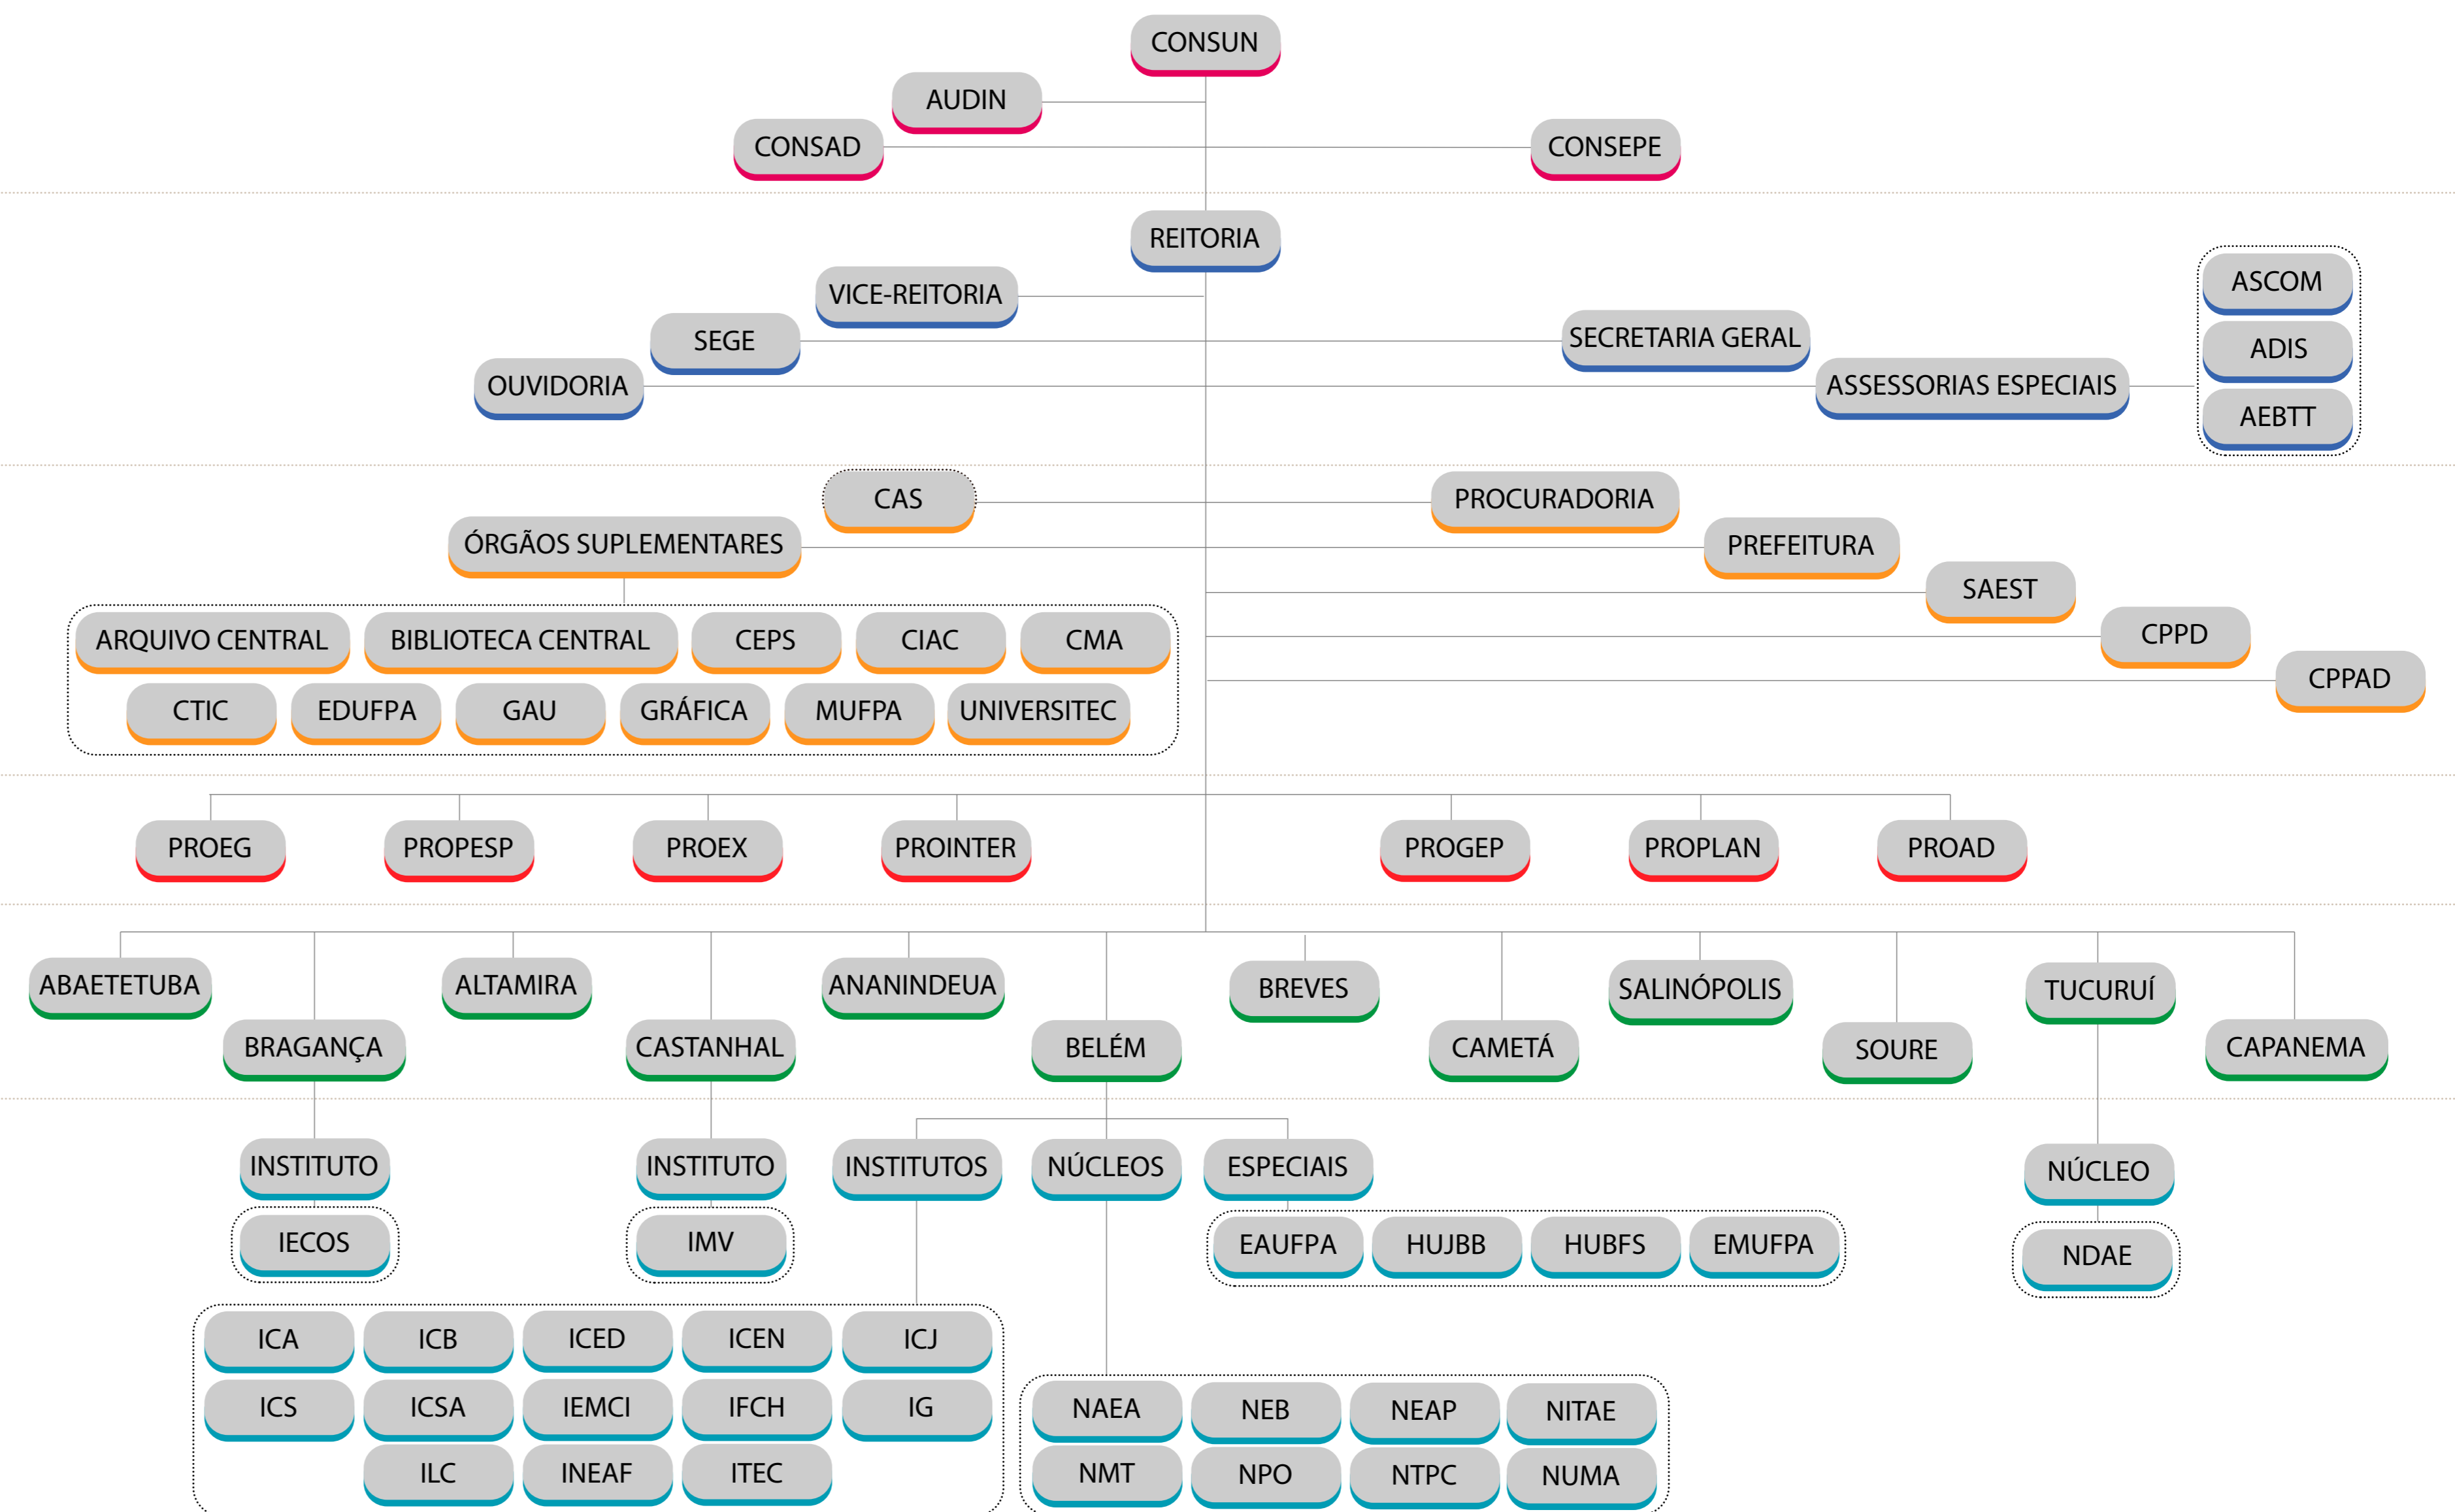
CONSUN
AUDIN
CONSAD
CONSEPE

REITORIA
VICE-REITORIA
SEGE
OUVIDORIA
SECRETARIA GERAL
ASSESSORIAS ESPECIAIS
ASCOM
ADIS
AEBTT

CAS
ÓRGÃOS SUPLEMENTARES
PROCURADORIA
PREFEITURA
SAEST
CPPD
CPPAD
ARQUIVO CENTRAL
BIBLIOTECA CENTRAL
CEPS
CIAC
CMA
CTIC
EDUFPA
GAU
GRÁFICA
MUFPA
UNIVERSITEC

PROEG
PROPESP
PROEX
PROINTER
PROGEP
PROPLAN
PROAD

ABAETETUBA
ALTAMIRA
ANANINDEUA
BREVES
SALINÓPOLIS
TUCURUÍ
BRAGANÇA
CASTANHAL
BELÉM
CAMETÁ
SOURE
CAPANEMA

INSTITUTO
IECOS
INSTITUTO
IMV
INSTITUTOS
NÚCLEOS
ESPECIAIS
EAUFPA
HUJBB
HUBFS
EMUFPA
NÚCLEO
NDAE
ICA
ICB
ICED
ICEN
ICJ
ICS
ICSA
IEMCI
IFCH
IG
ILC
INEAF
ITEC
NAEA
NEB
NEAP
NITAE
NMT
NPO
NTPC
NUMA